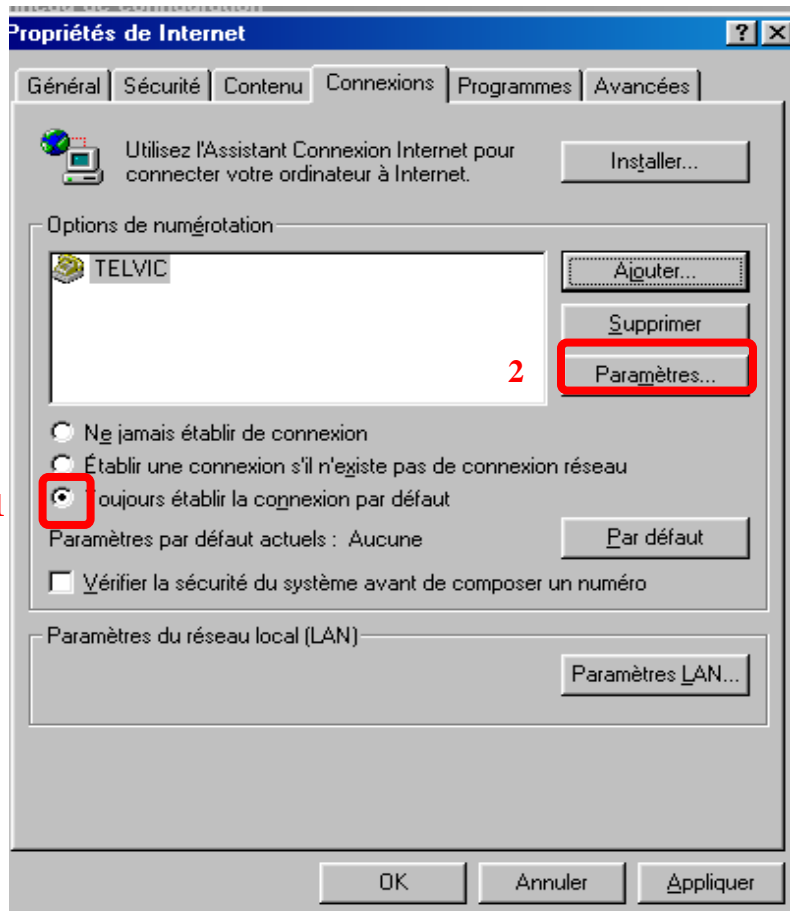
Propriétés de Internet

?
X

Général | Sécurité | Contenu | Connexions | Programmes | Avancées

Utilisez l'Assistant Connexion Internet pour connecter votre ordinateur à Internet.

Installer...

Options de numérotation

TELVIC

Ajouter...

Supprimer

2

Paramètres...

Ne jamais établir de connexion

Établir une connexion s'il n'existe pas de connexion réseau

1

Toujours établir la connexion par défaut

Paramètres par défaut actuels : Aucune

Par défaut

Vérifier la sécurité du système avant de composer un numéro

Paramètres du réseau local (LAN)

Paramètres LAN...

OK

Annuler

Appliquer